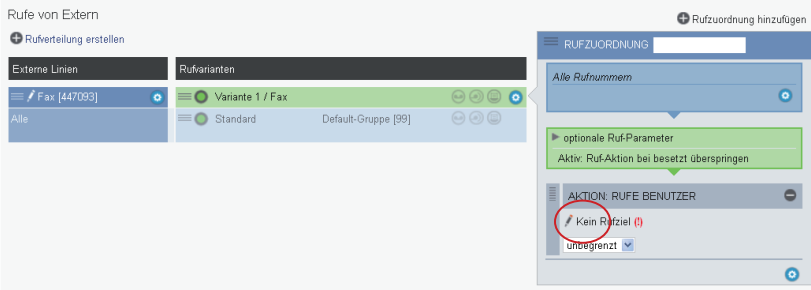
Rufe von Extern

Rufzuordnung hinzufügen

Rufverteilung erstellen

| Externe Linien | Rufvarianten |
|---|---|
| Fax [447093] | Variante 1 / Fax |
| Alle | Standard Default-Gruppe [99] |

RUFZUORDNUNG

Alle Rufnummern

optionale Ruf-Parameter

Aktiv: Ruf-Aktion bei besetzt überspringen

AKTION: RUFE BENUTZER

Kein Rufziel (!)

unbegrenzt